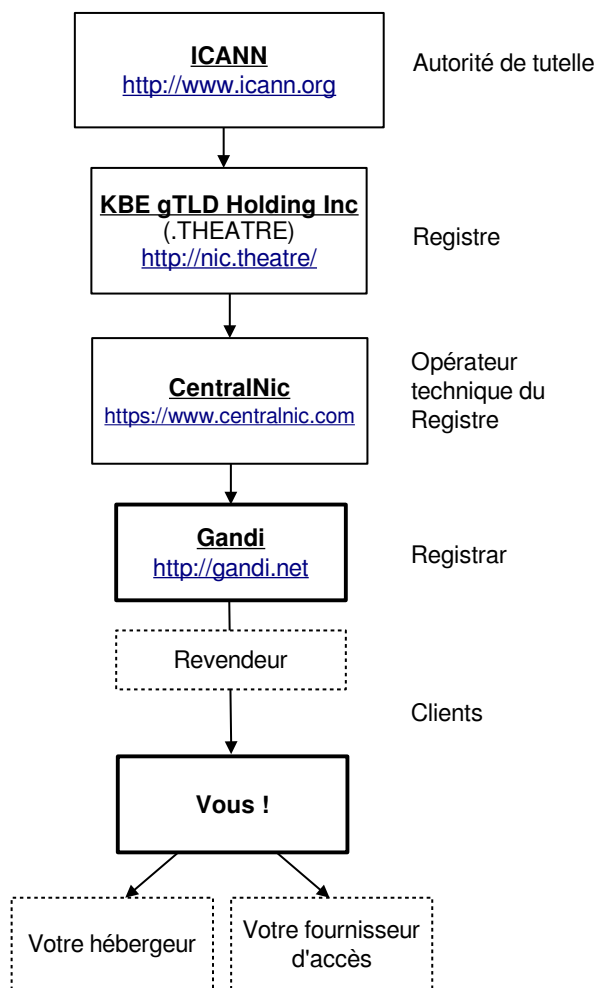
ICANN
http://www.icann.org

Autorité de tutelle

KBE gTLD Holding Inc
(.THEATRE)
http://nic.theatre/

Registre

CentralNic
https://www.centralnic.com

Opérateur technique du Registre

Gandi
http://gandi.net

Registrar

Revendeur

Clients

Vous !

Votre hébergeur

Votre fournisseur d'accès